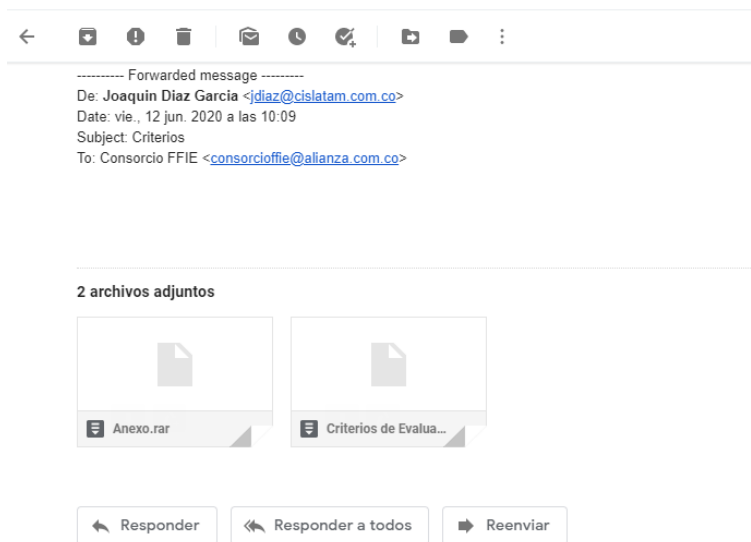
---------- Forwarded message ---------
De: **Joaquin Diaz Garcia** <jdiaz@cislatam.com.co>
Date: vie., 12 jun. 2020 a las 10:09
Subject: Criterios
To: Consorcio FFIE <consorcioffie@alianza.com.co>

2 archivos adjuntos

Anexo.rar

Criterios de Evalua...

Responder

Responder a todos

Reenviar